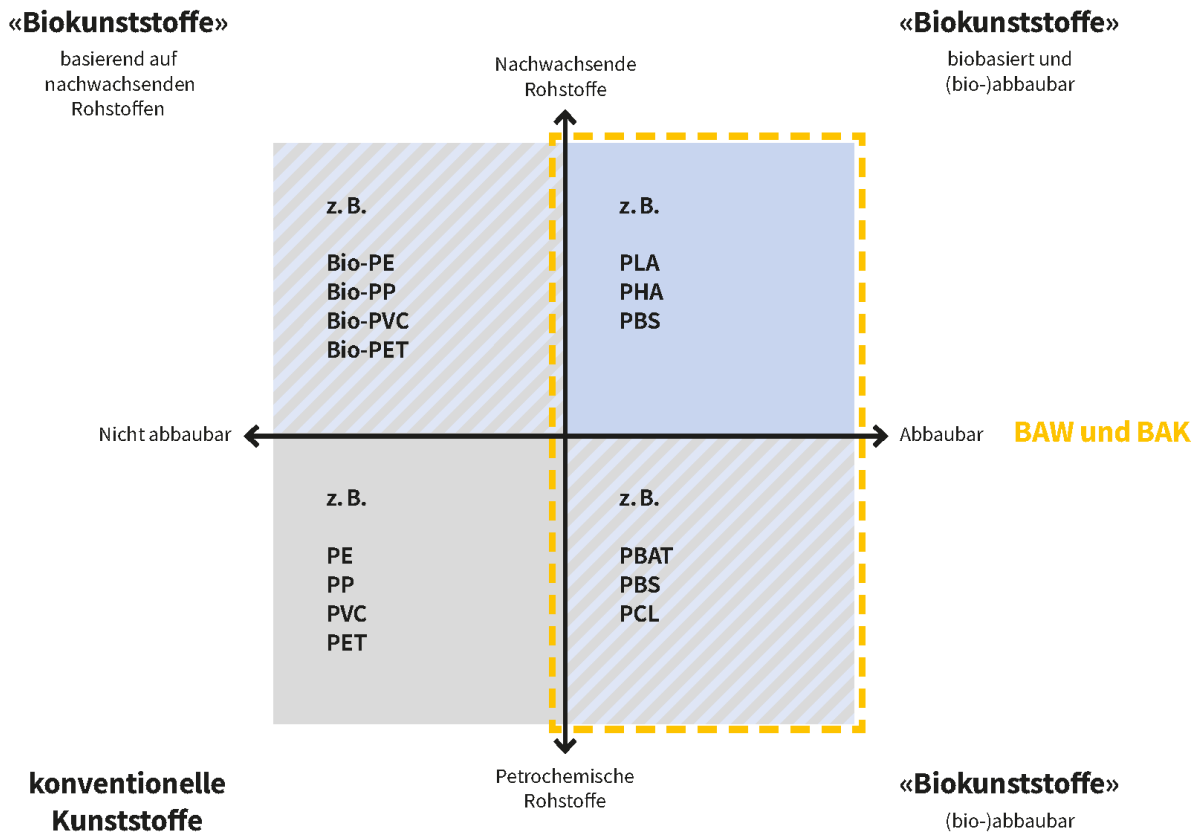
«Biokunststoffe»
basierend auf nachwachsenden Rohstoffen

«Biokunststoffe»
biobasiert und (bio-)abbaubar

Nachwachsende Rohstoffe

z. B.

Bio-PE
Bio-PP
Bio-PVC
Bio-PET

z. B.

PLA
PHA
PBS

Nicht abbaubar

Abbaubar

BAW und BAK

z. B.

PE
PP
PVC
PET

z. B.

PBAT
PBS
PCL

Petrochemische Rohstoffe

konventionelle Kunststoffe

«Biokunststoffe»
(bio-)abbaubar